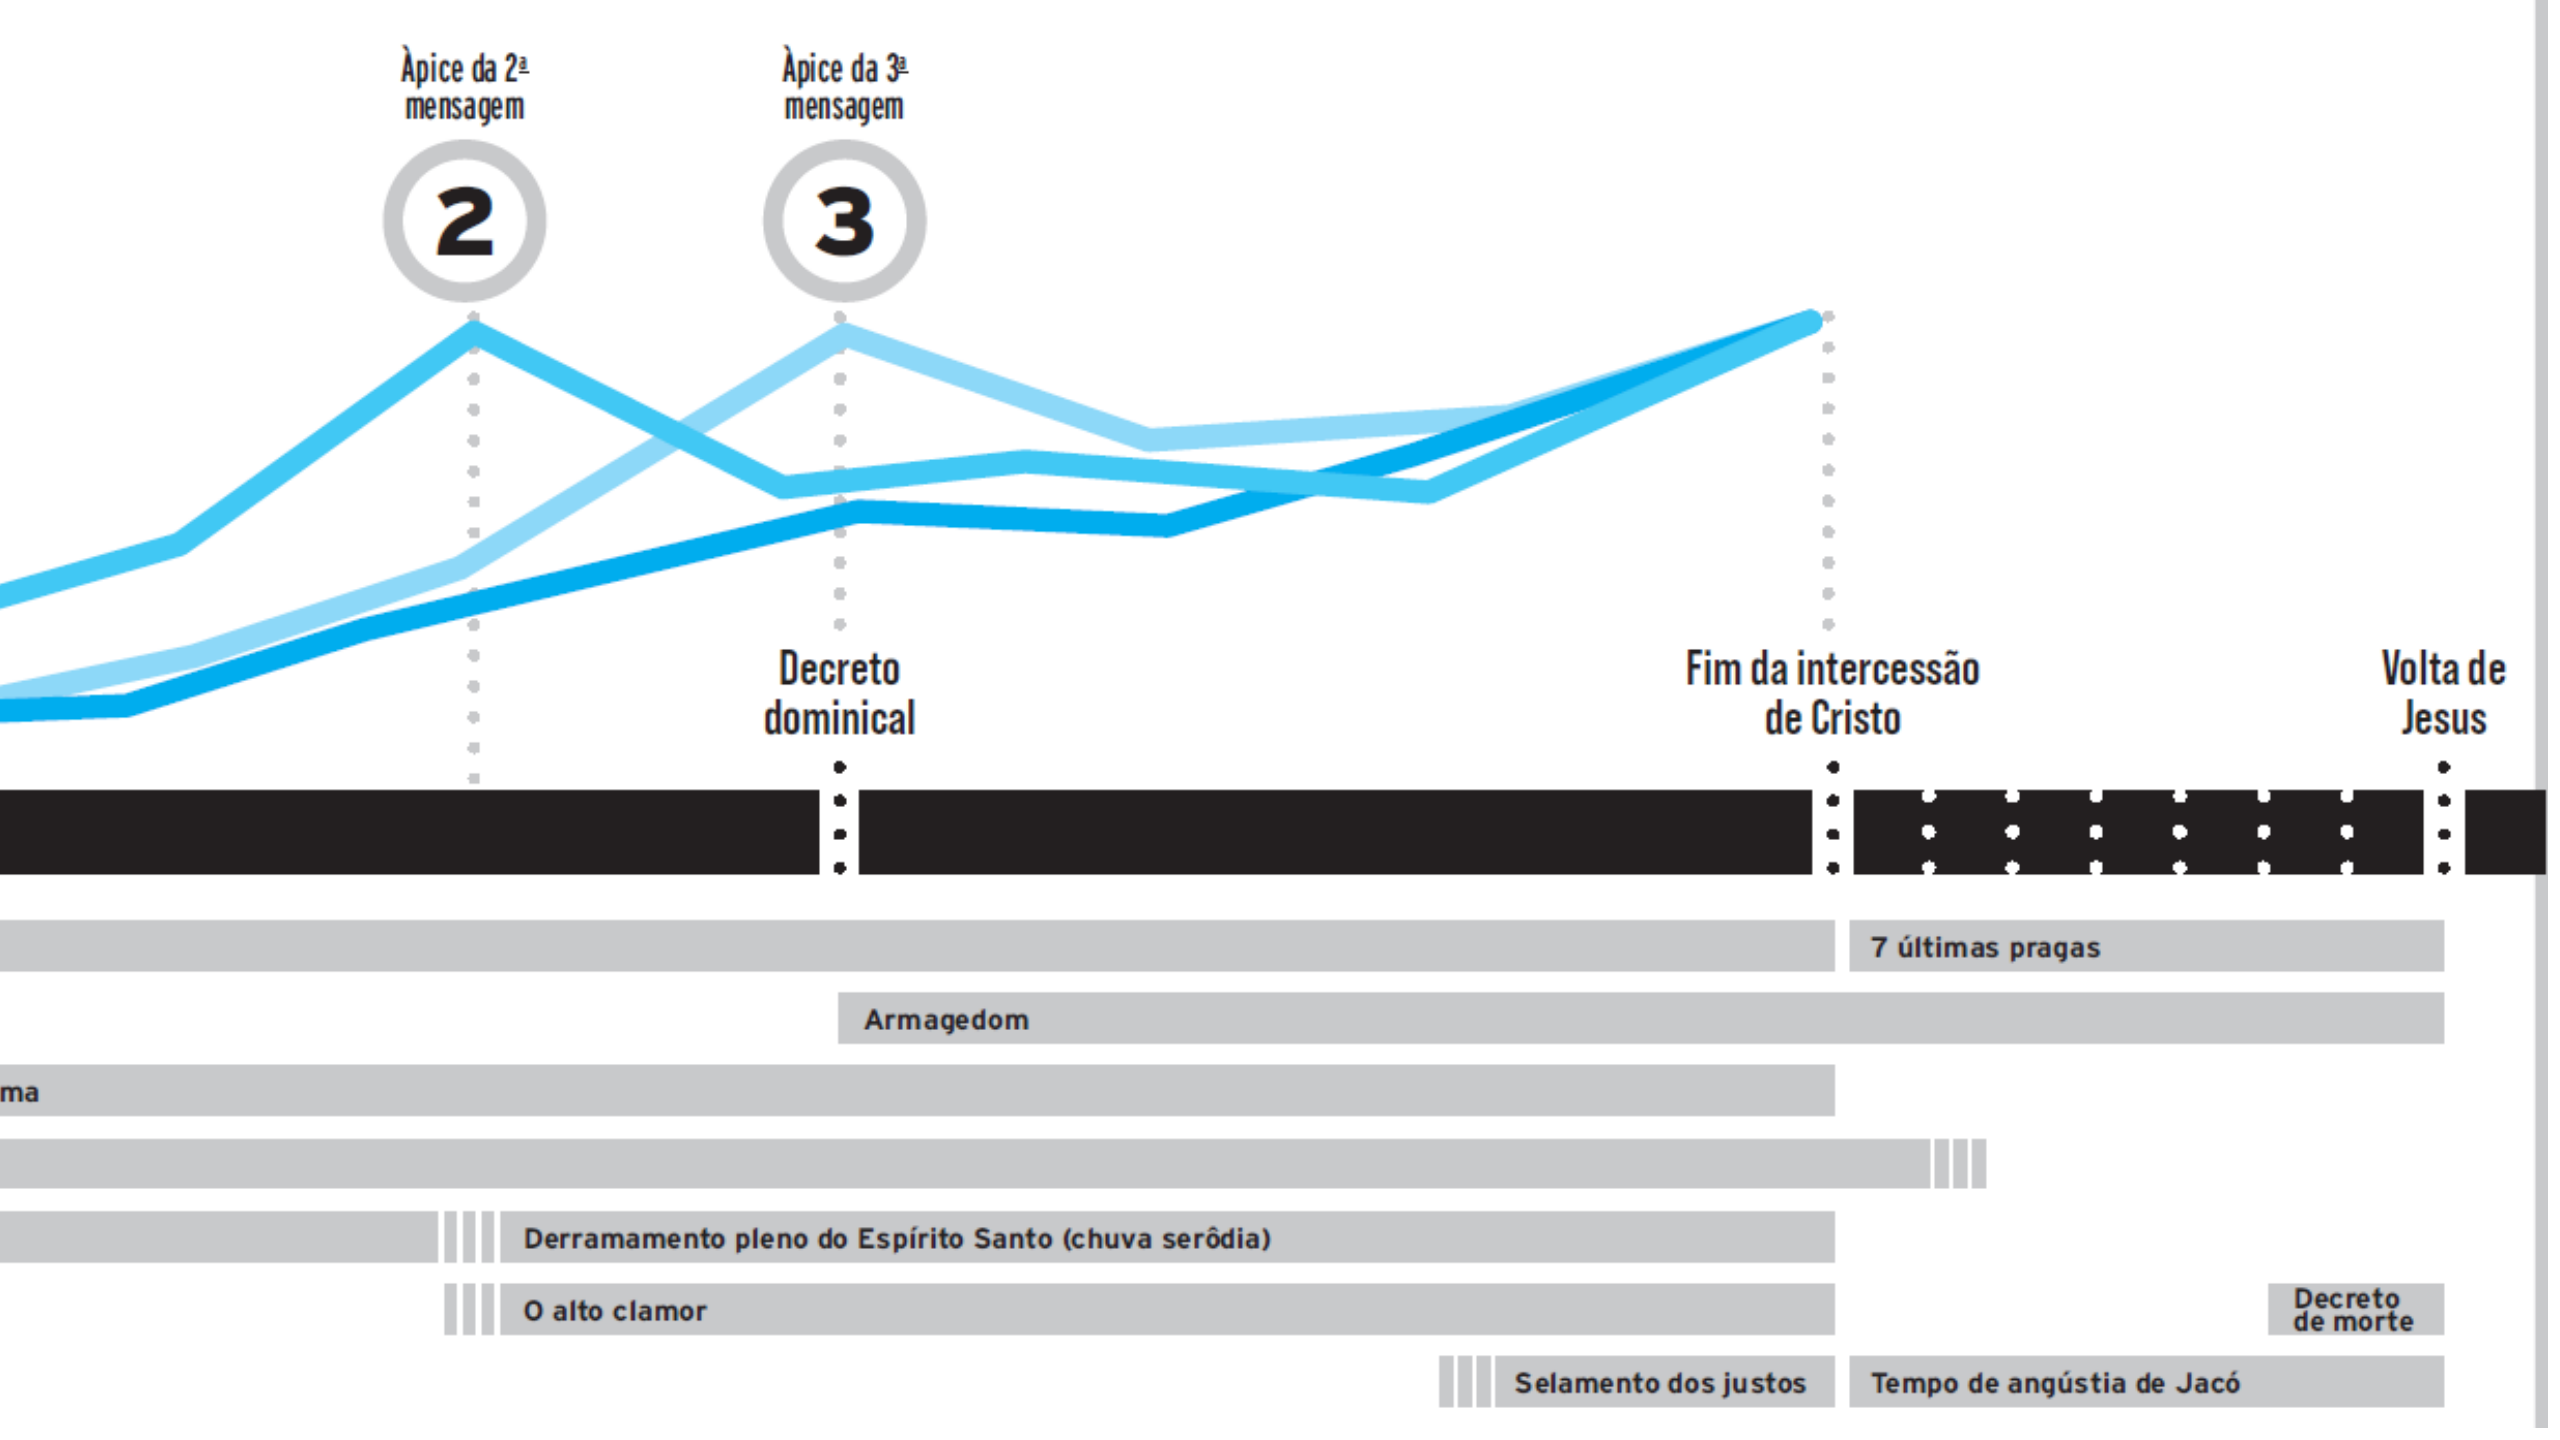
Àpice da 2ª mensagem

Àpice da 3ª mensagem

2

3

Decreto dominical

Fim da intercessão de Cristo

Volta de Jesus

7 últimas pragas

Armagedom

ma

Derramamento pleno do Espírito Santo (chuva serôdia)

O alto clamor

Decreto de morte

Selamento dos justos

Tempo de angústia de Jacó